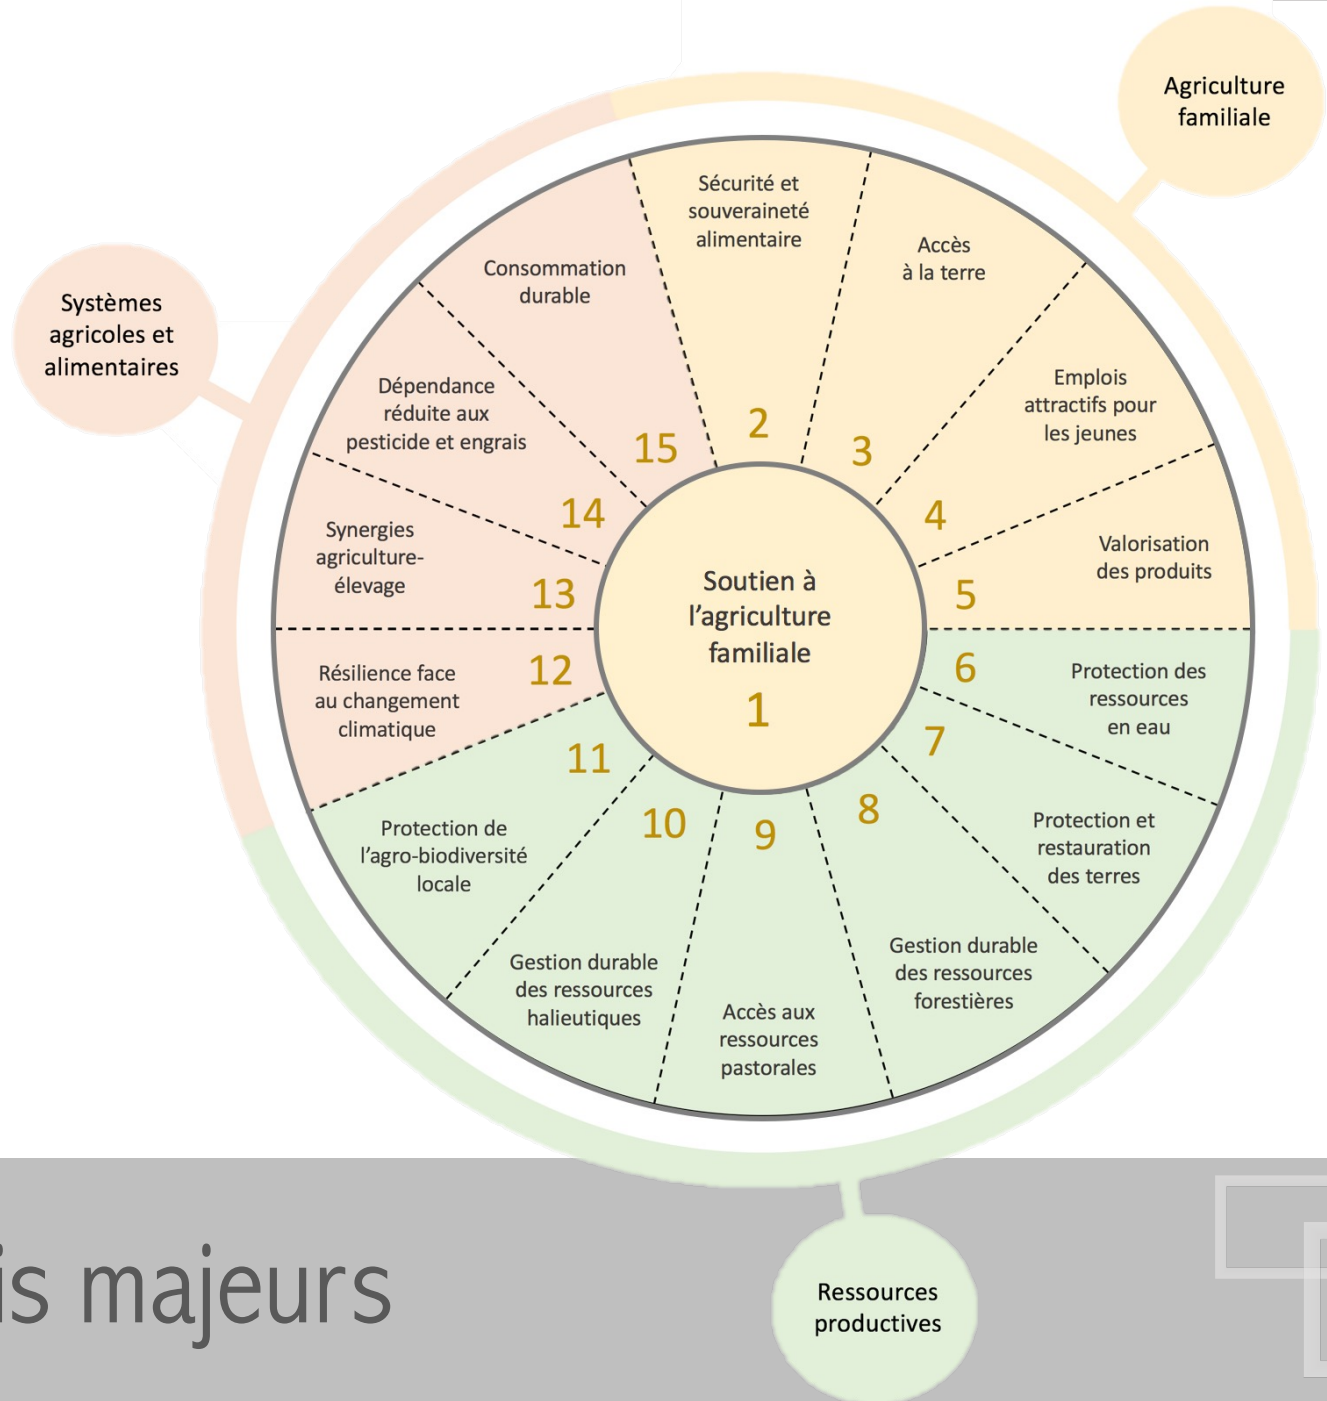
Agriculture familiale

Systèmes agricoles et alimentaires

Sécurité et souveraineté alimentaire

Accès à la terre

Emplois attractifs pour les jeunes

Valorisation des produits

Protection des ressources en eau

Protection et restauration des terres

Gestion durable des ressources forestières

Accès aux ressources pastorales

Gestion durable des ressources halieutiques

Protection de l'agro-biodiversité locale

Résilience face au changement climatique

Synergies agriculture-élevage

Dépendance réduite aux pesticide et engrais

Consommation durable

Soutien à l'agriculture familiale

1

2

3

4

5

6

7

8

9

10

11

12

13

14

15

is majeurs

Ressources productives